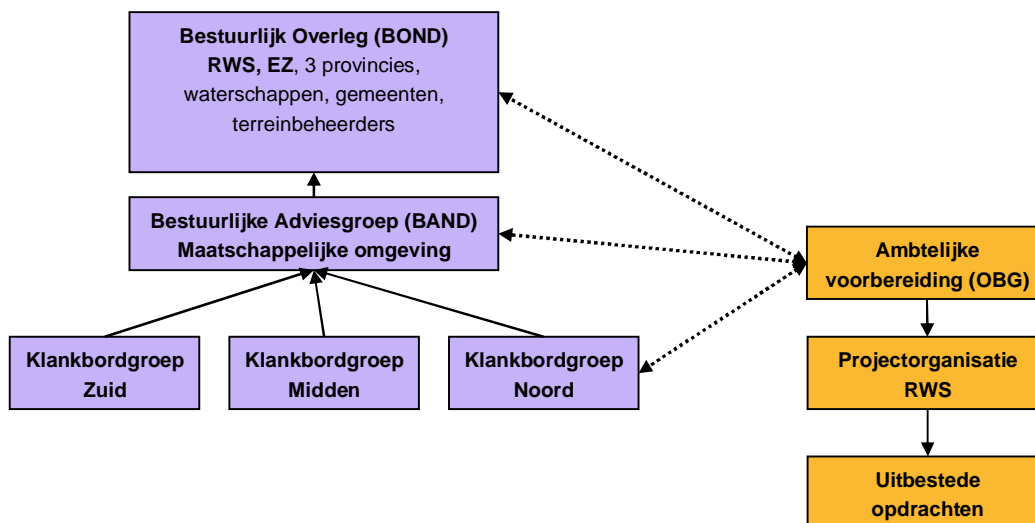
Bestuurlijk Overleg (BOND)
RWS, EZ, 3 provincies, waterschappen, gemeenten, terreinbeheerders

Bestuurlijke Adviesgroep (BAND)
Maatschappelijke omgeving

Klankbordgroep Zuid

Klankbordgroep Midden

Klankbordgroep Noord

Ambtelijke voorbereiding (OBG)

Projectorganisatie RWS

Uitbestede opdrachten